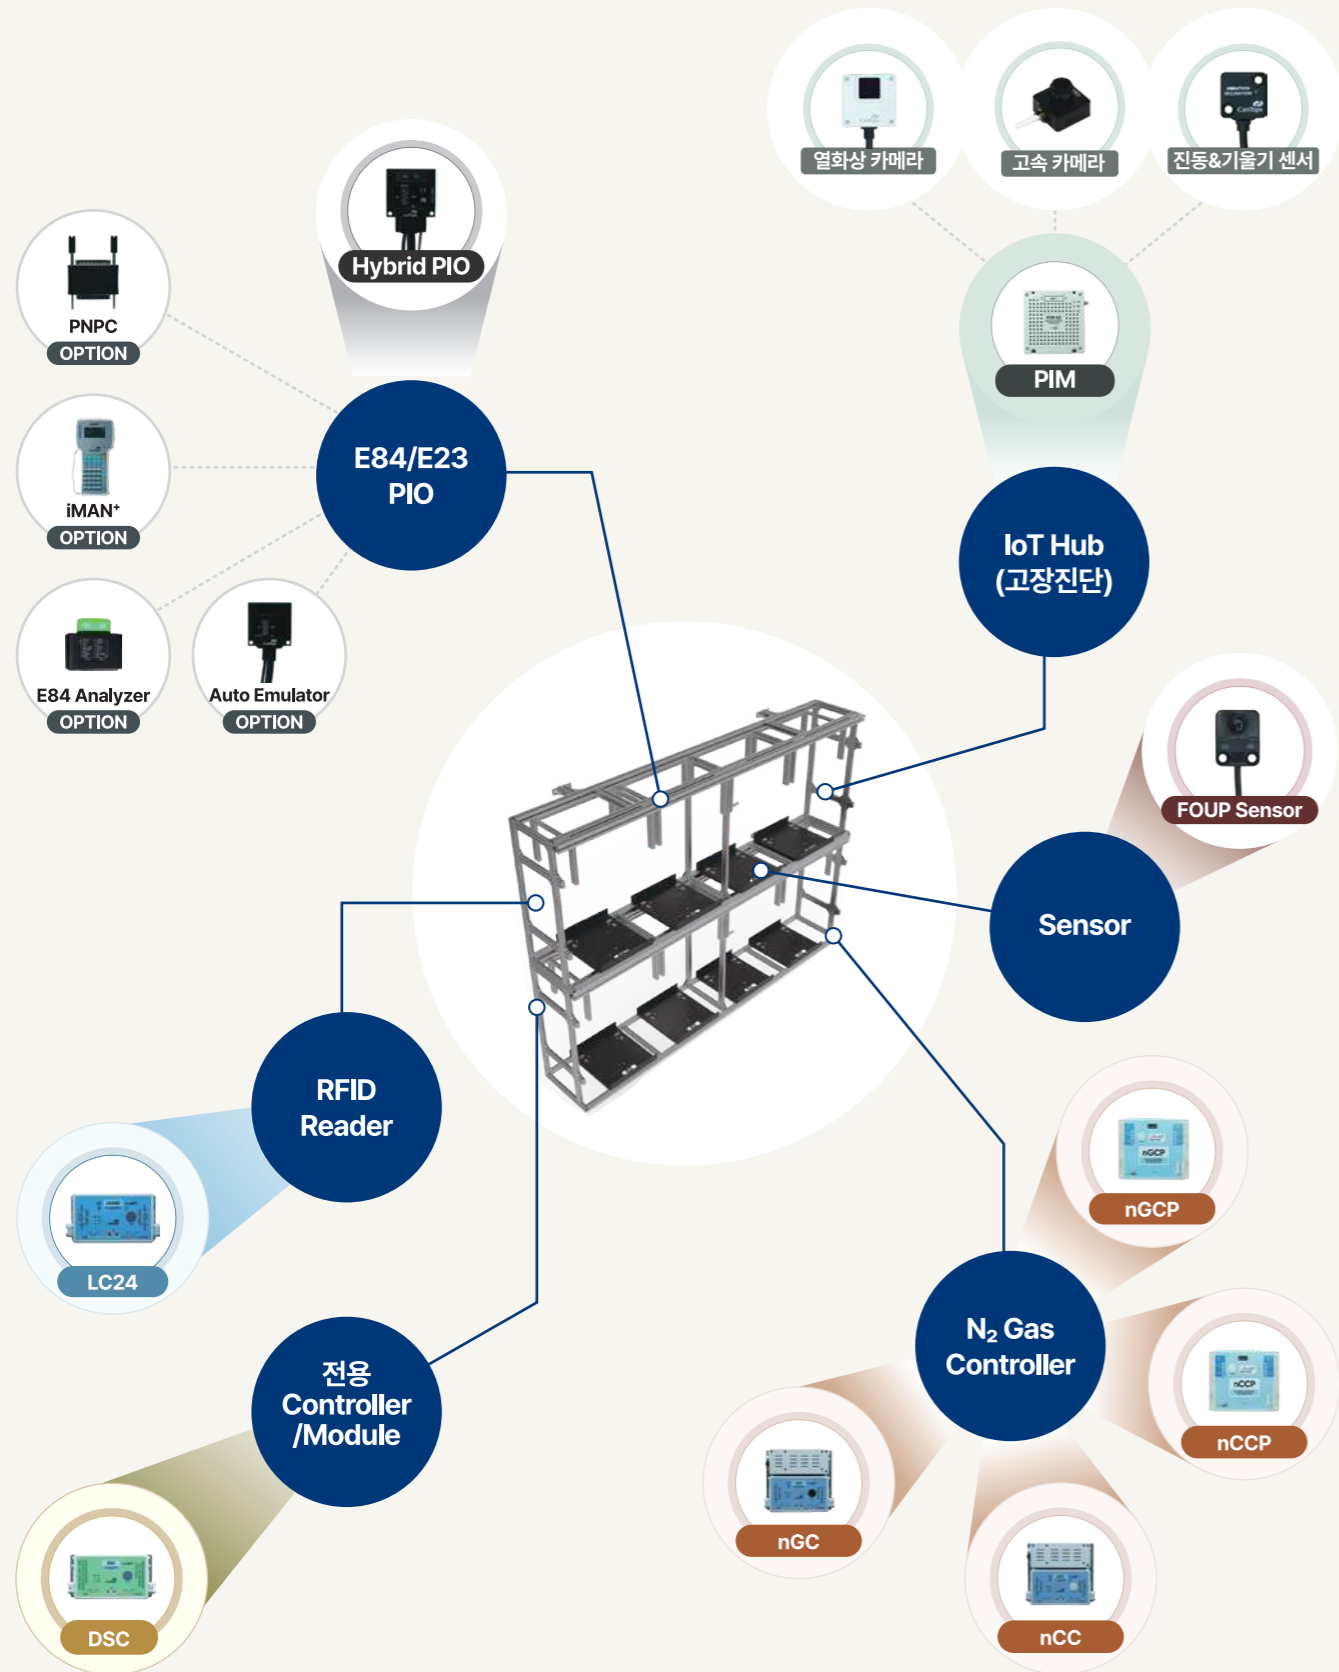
열화상 카메라

고속 카메라

진동&기울기 센서

Hybrid PIO

PNPC
OPTION

PIM

iMAN⁺
OPTION

E84/E23 PIO

IoT Hub (고장진단)

E84 Analyzer
OPTION

Auto Emulator
OPTION

FOUP Sensor

Sensor

RFID Reader

LC24

nGCP

$N_2$ Gas Controller

전용 Controller /Module

nCCP

nGC

DSC

nCC